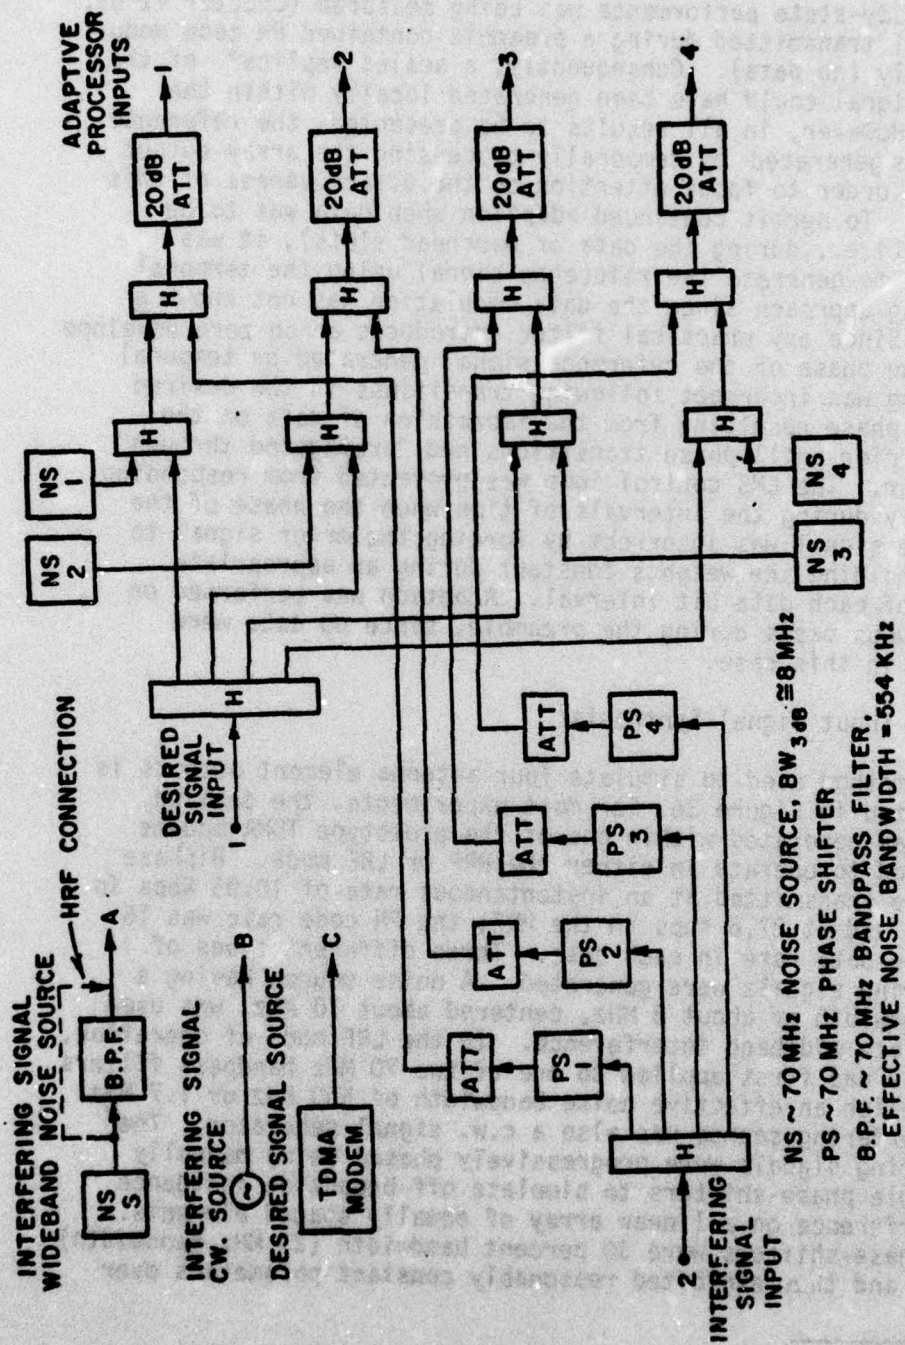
INTERFERING SIGNAL WIDEBAND NOISE SOURCE

HRF CONNECTION

NS S

B.P.F.

A

INTERFERING SIGNAL CW. SOURCE

B

DESIRED SIGNAL SOURCE

TDMA MODEM

C

DESIRED SIGNAL INPUT

1

H

NS 2

NS 1

H

H

H

H

H

H

H

H

20dB ATT

20dB ATT

20dB ATT

20dB ATT

ADAPTIVE PROCESSOR INPUTS

1

2

3

4

NS 3

NS 4

ATT

ATT

ATT

ATT

PS 1

PS 2

PS 3

PS 4

H

2

INTERFERING SIGNAL INPUT

NS ~ 70 MHz NOISE SOURCE, BW$_{3dB}$ ≅ 8 MHz

PS ~ 70 MHz PHASE SHIFTER

B.P.F. ~ 70 MHz BANDPASS FILTER. EFFECTIVE NOISE BANDWIDTH = 554 KHz